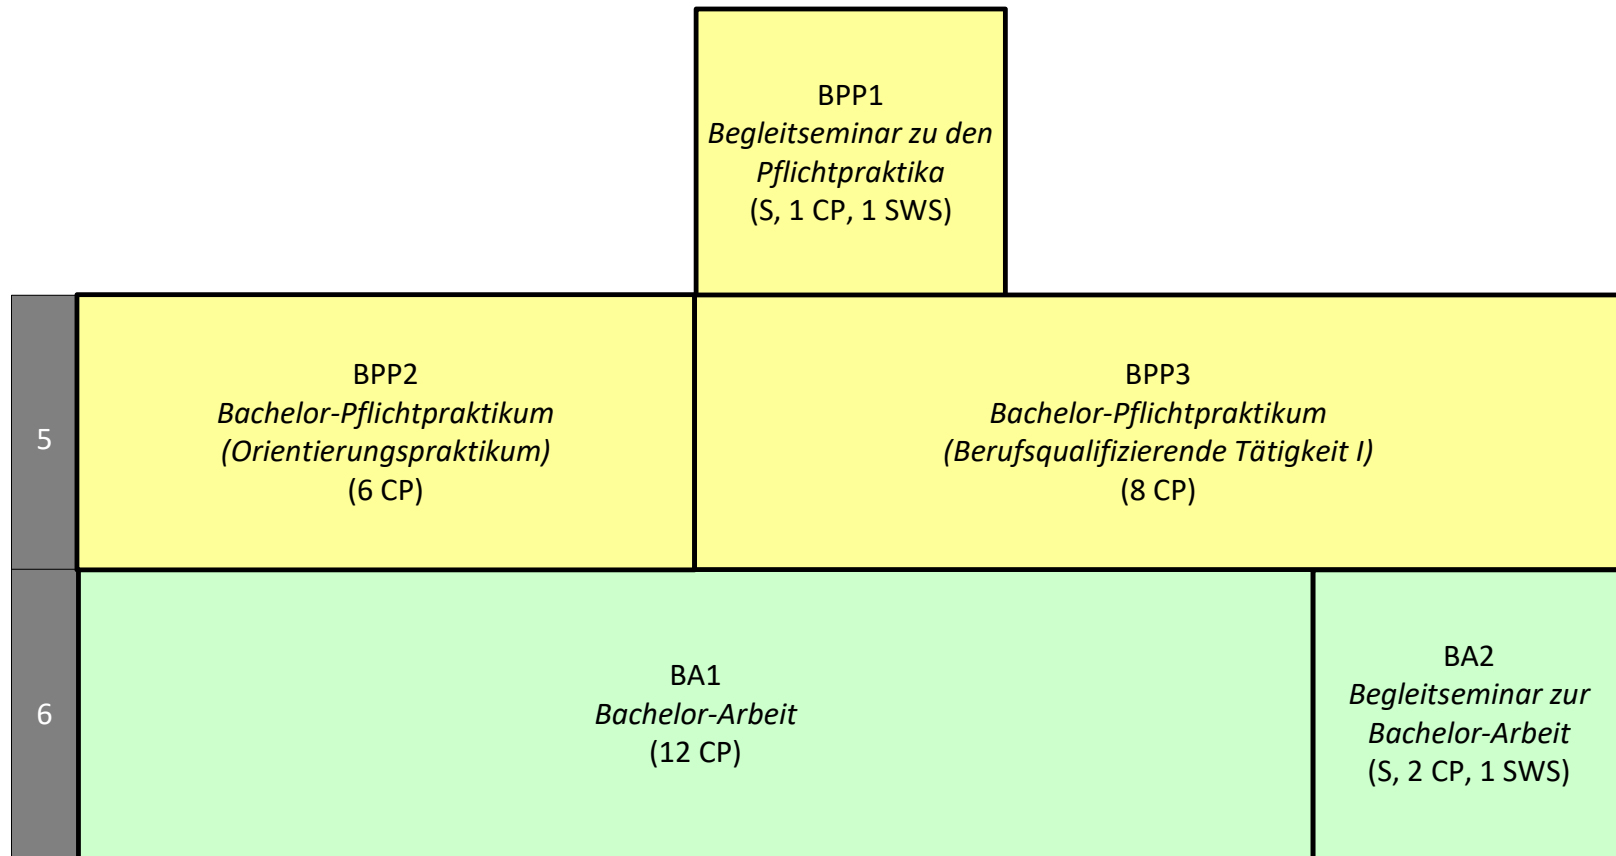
BPP1
*Begleitseminar zu den Pflichtpraktika*
(S, 1 CP, 1 SWS)

5

BPP2
*Bachelor-Pflichtpraktikum (Orientierungspraktikum)*
(6 CP)

BPP3
*Bachelor-Pflichtpraktikum (Berufsqualifizierende Tätigkeit I)*
(8 CP)

6

BA1
*Bachelor-Arbeit*
(12 CP)

BA2
*Begleitseminar zur Bachelor-Arbeit*
(S, 2 CP, 1 SWS)